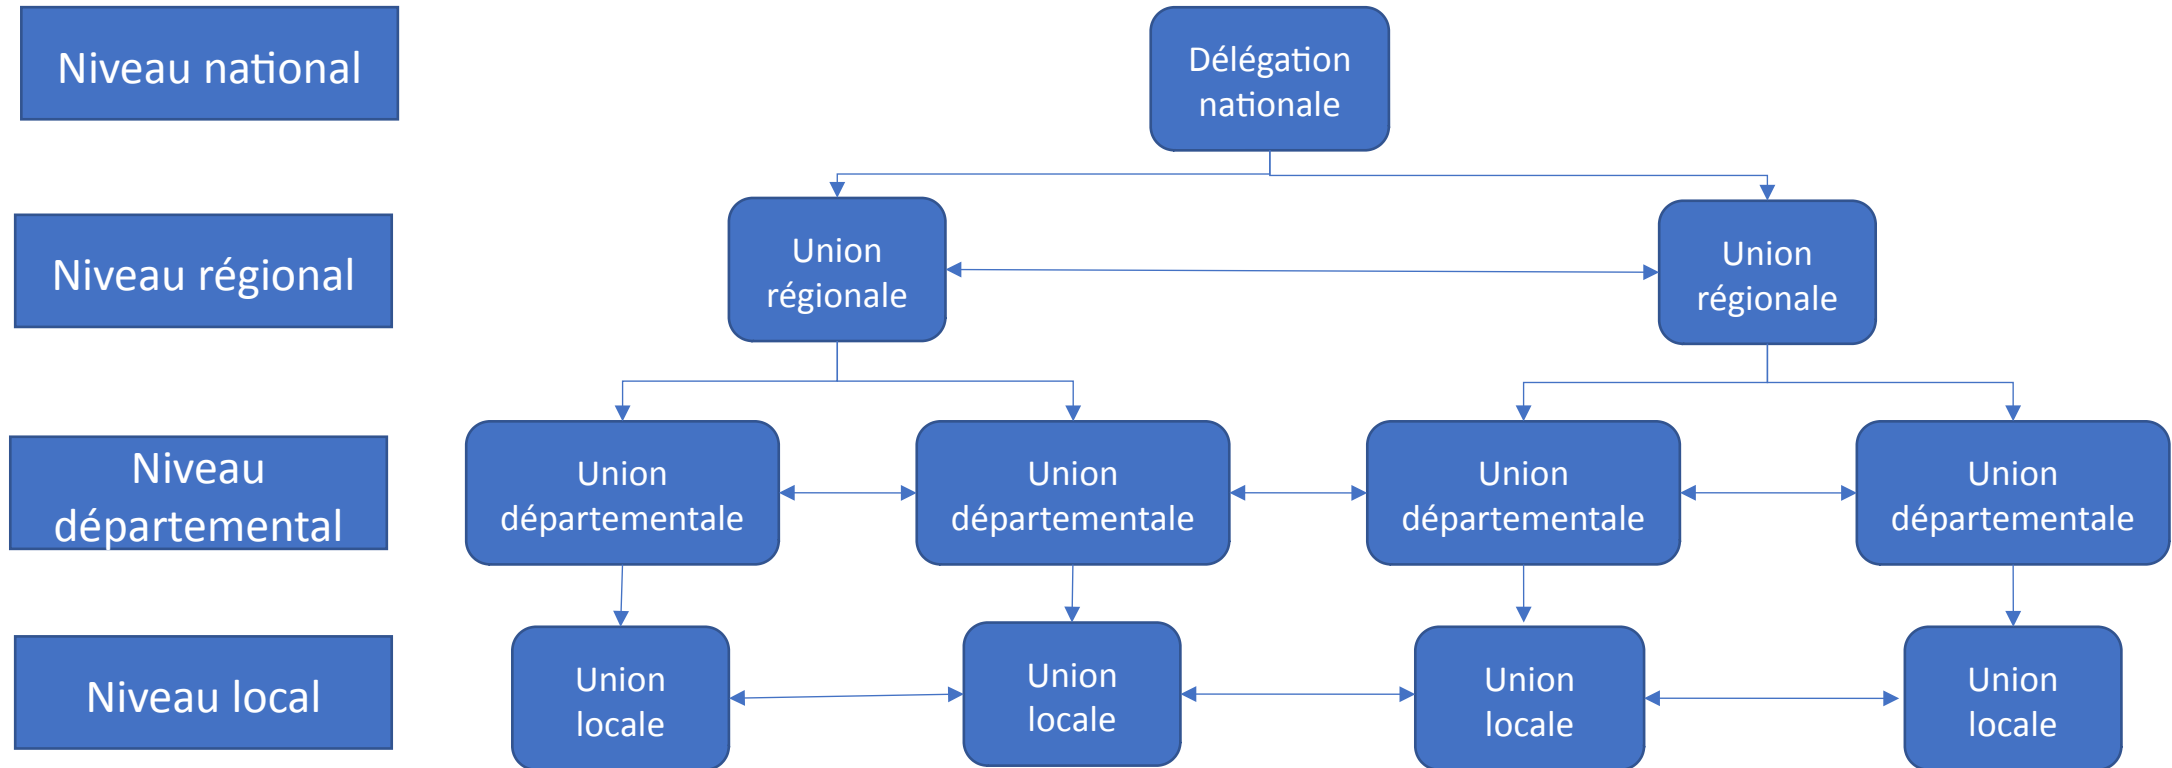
Niveau national

Délégation nationale

Niveau régional

Union régionale

Union régionale

Niveau départemental

Union départementale

Union départementale

Union départementale

Union départementale

Niveau local

Union locale

Union locale

Union locale

Union locale